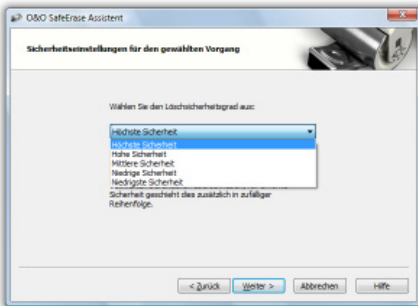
O&O SafeErase Assistent

Sicherheitseinstellungen für den gewählten Vorgang

Wählen Sie den Löschsicherheitsgrad aus:

Höchste Sicherheit

Höchste Sicherheit
Hohe Sicherheit
Mittlere Sicherheit
Niedrige Sicherheit
Niedrigste Sicherheit

Sicherheit geschieht dies zusätzlich in zufälliger Reihenfolge.

< Zurück
Weiter >
Abbrechen
Hilfe